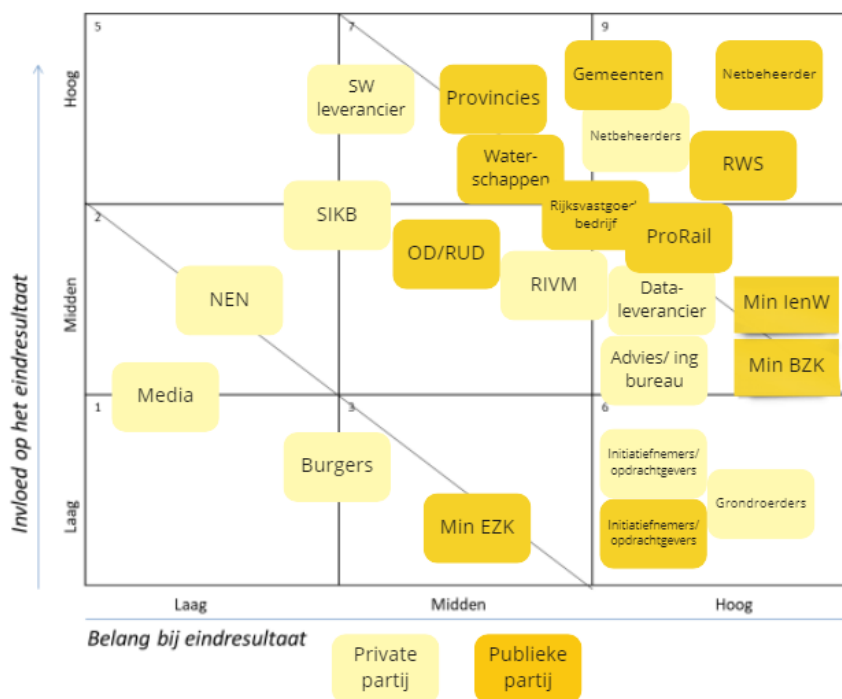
Invloed op het eindresultaat

Hoog

Midden

Laag

5

7

9

SW leverancier

Provincies

Gemeenten

Netbeheerder

Netbeheerders

Water-schappen

RWS

Rijksvastgoedbedrijf

ProRail

2

SIKB

OD/RUD

RIVM

NEN

Data-leverancier

Min IenW

Advies/ ing bureau

Min BZK

1

Media

3

6

Burgers

Initiatiefnemers/ opdrachtgevers

Grondroerders

Min EZK

Initiatiefnemers/ opdrachtgevers

Laag

Midden

Hoog

Belang bij eindresultaat

Private partij

Publieke partij